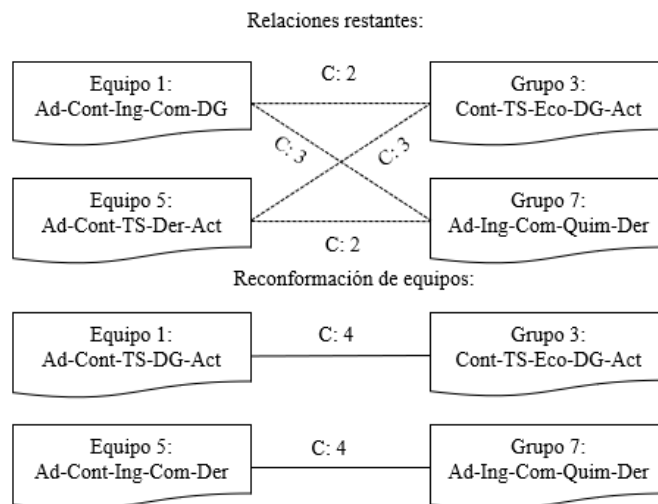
Relaciones restantes:

Equipo 1:
Ad-Cont-Ing-Com-DG

C: 2

Grupo 3:
Cont-TS-Eco-DG-Act

C: 3

C: 3

Equipo 5:
Ad-Cont-TS-Der-Act

C: 2

Grupo 7:
Ad-Ing-Com-Quim-Der

Reconformación de equipos:

Equipo 1:
Ad-Cont-TS-DG-Act

C: 4

Grupo 3:
Cont-TS-Eco-DG-Act

Equipo 5:
Ad-Cont-Ing-Com-Der

C: 4

Grupo 7:
Ad-Ing-Com-Quim-Der